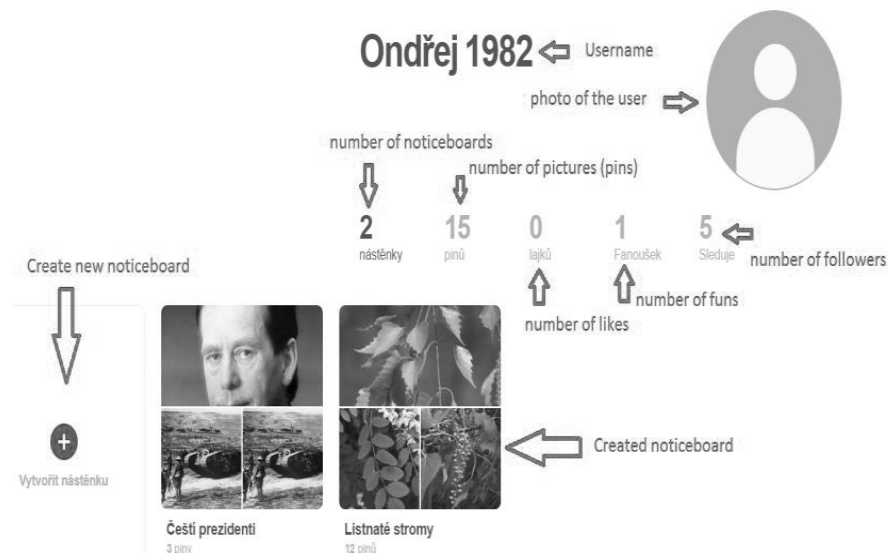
Ondřej 1982 Username

photo of the user

number of noticeboards

number of pictures (pins)

2 nástěnky

15 pinů

0 lajků

1 Fanoušek

5 Sleduje

number of followers

Create new noticeboard

number of funs

number of likes

Vytvořit nástěnku

Created noticeboard

Čeští prezidenti
3 piny

Listnaté stromy
12 pinů